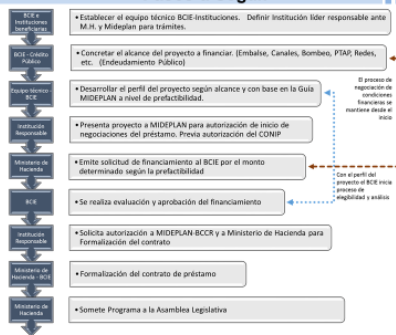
BCIE + Instituciones beneficiarias
• Establecer el equipo técnico BCIE-Instituciones. Definir Institución líder responsable ante M.H. y Mideplan para trámites.

BCIE - Crédito Público
• Concretar el alcance del proyecto a financiar. (Embalse, Canales, Bombeo, PTAP, Redes, etc. (Endeudamiento Público)

Equipo técnico - BCIE
• Desarrollar el perfil del proyecto según alcance y con base en la Guía MIDEPLAN a nivel de prefactibilidad.

Institución Responsable
• Presenta proyecto a MIDEPLAN para autorización de inicio de negociaciones del préstamo. Previa autorización del CONIP

Ministerio de Hacienda
• Emite solicitud de financiamiento al BCIE por el monto determinado según la prefactibilidad

BCIE
• Se realiza evaluación y aprobación del financiamiento

Institución Responsable
• Solicita autorización a MIDEPLAN-BCCR y a Ministerio de Hacienda para Formalización del contrato

Ministerio de Hacienda - BCIE
• Formalización del contrato de préstamo

Ministerio de Hacienda
• Somete Programa a la Asamblea Legislativa

El proceso de negociación de condiciones financieras se mantiene desde el inicio

Con el perfil del proyecto el BCIE inicia proceso de elegibilidad y análisis